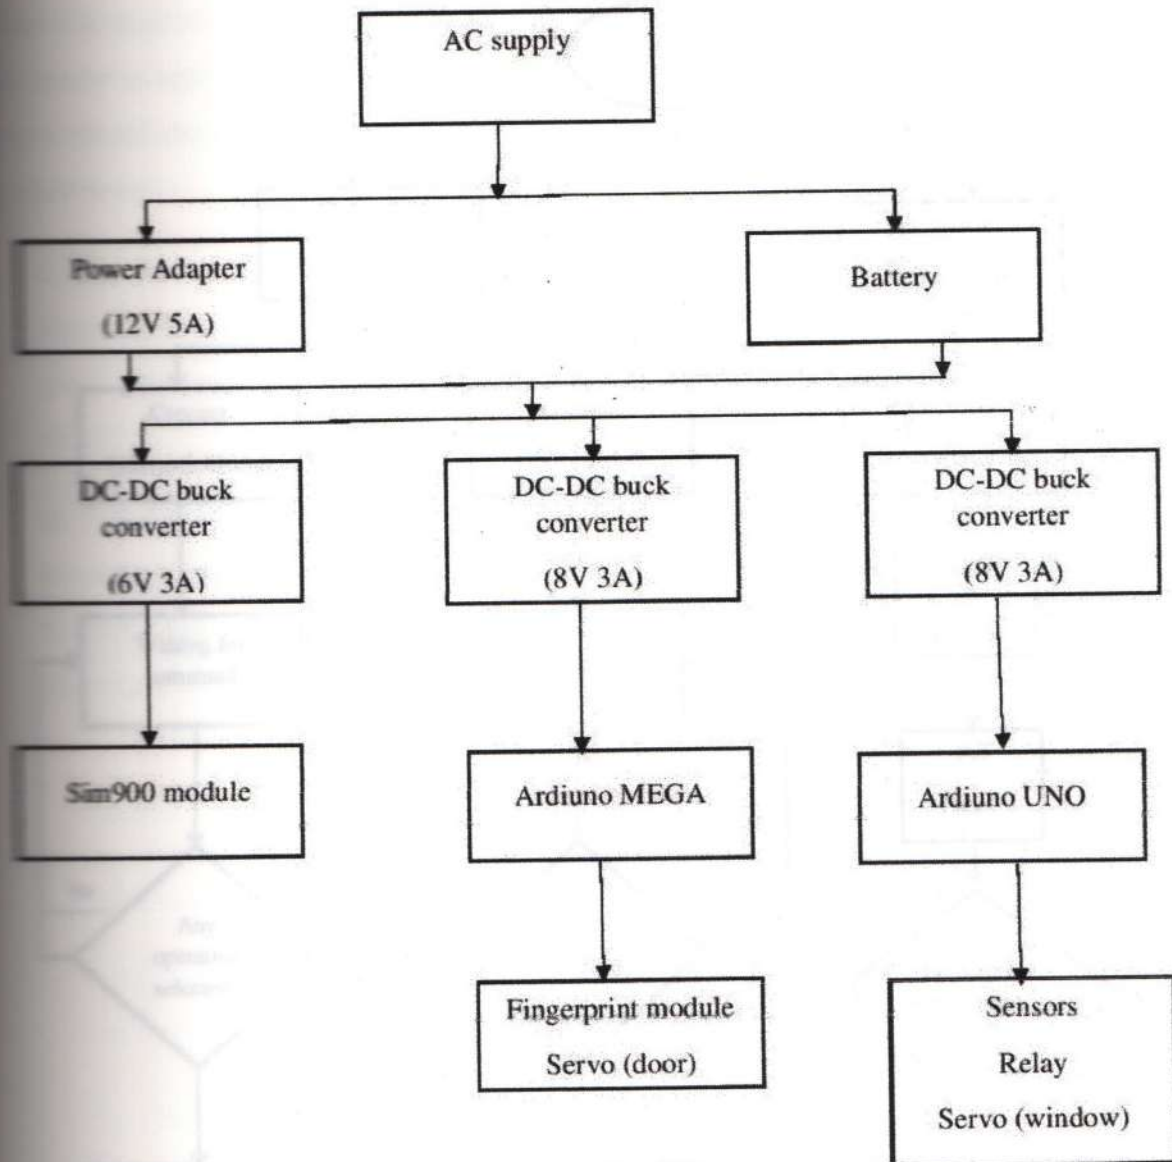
AC supply

Power Adapter

(12V 5A)

Battery

DC-DC buck converter

(6V 3A)

DC-DC buck converter

(8V 3A)

DC-DC buck converter

(8V 3A)

Sim900 module

Ardiuno MEGA

Ardiuno UNO

Fingerprint module

Servo (door)

Sensors

Relay

Servo (window)